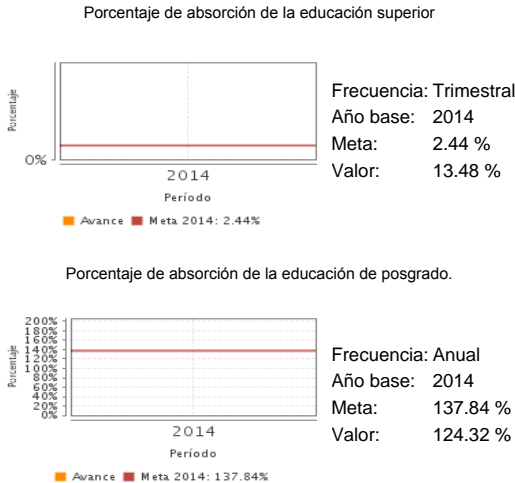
Porcentaje de absorción de la educación superior

Porcentaje

0%

2014

Período

Avance Meta 2014: 2.44%

Frecuencia: Trimestral
Año base: 2014
Meta: 2.44 %
Valor: 13.48 %

Porcentaje de absorción de la educación de posgrado.

Porcentaje

200%
180%
160%
140%
120%
100%
80%
60%
40%
20%
0%

2014

Período

Avance Meta 2014: 137.84%

Frecuencia: Anual
Año base: 2014
Meta: 137.84 %
Valor: 124.32 %